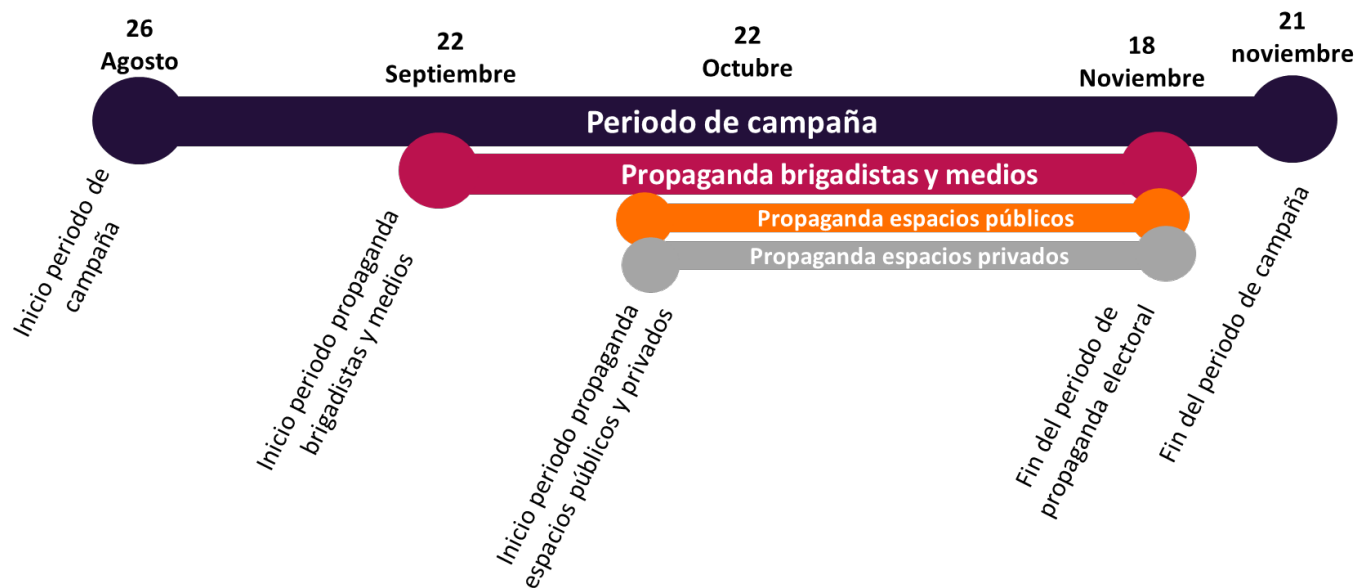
26
Agosto

22
Septiembre

22
Octubre

18
Noviembre

21
noviembre

Periodo de campaña

Propaganda brigadistas y medios

Propaganda espacios públicos

Propaganda espacios privados

Inicio periodo de campaña

Inicio periodo propaganda brigadistas y medios

Inicio periodo propaganda espacios públicos y privados

Fin del periodo de propaganda electoral

Fin del periodo de campaña